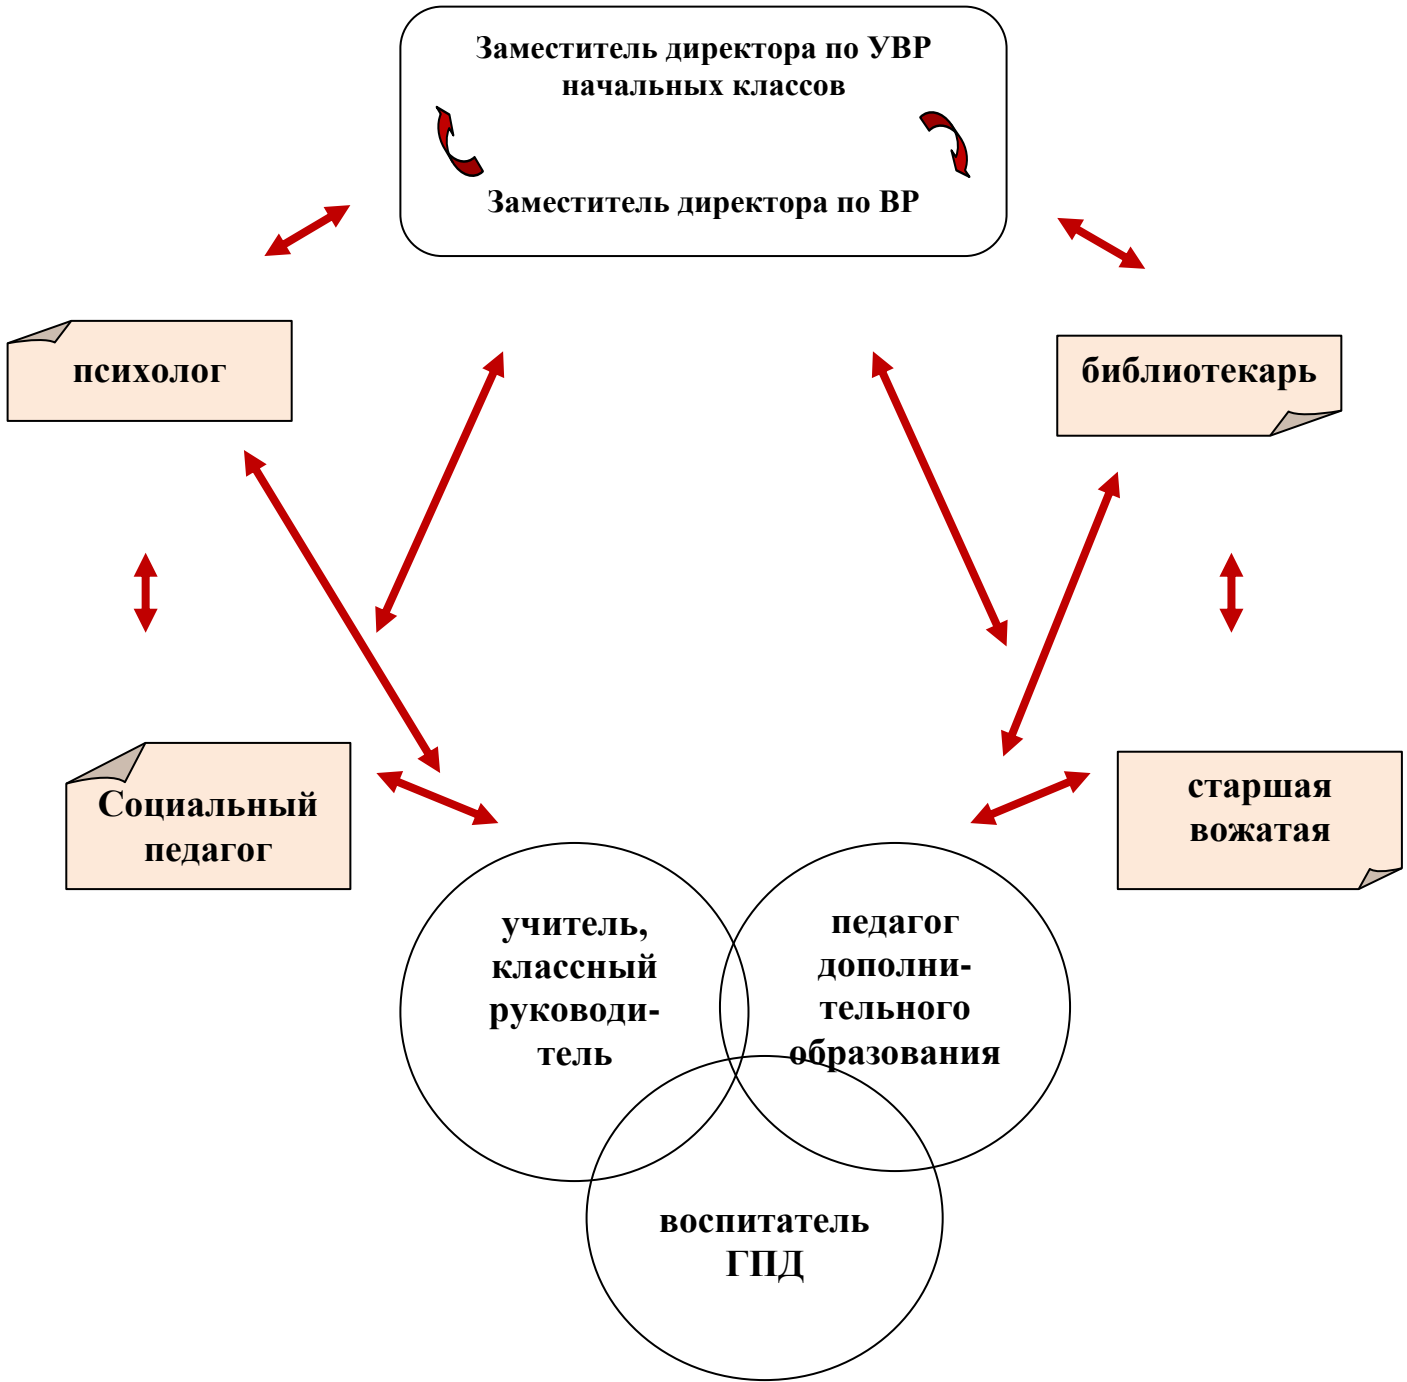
Заместитель директора по УВР начальных классов

Заместитель директора по ВР

психолог

библиотекарь

Социальный педагог

старшая вожатая

учитель, классный руководитель

педагог дополнительного образования

воспитатель ГПД